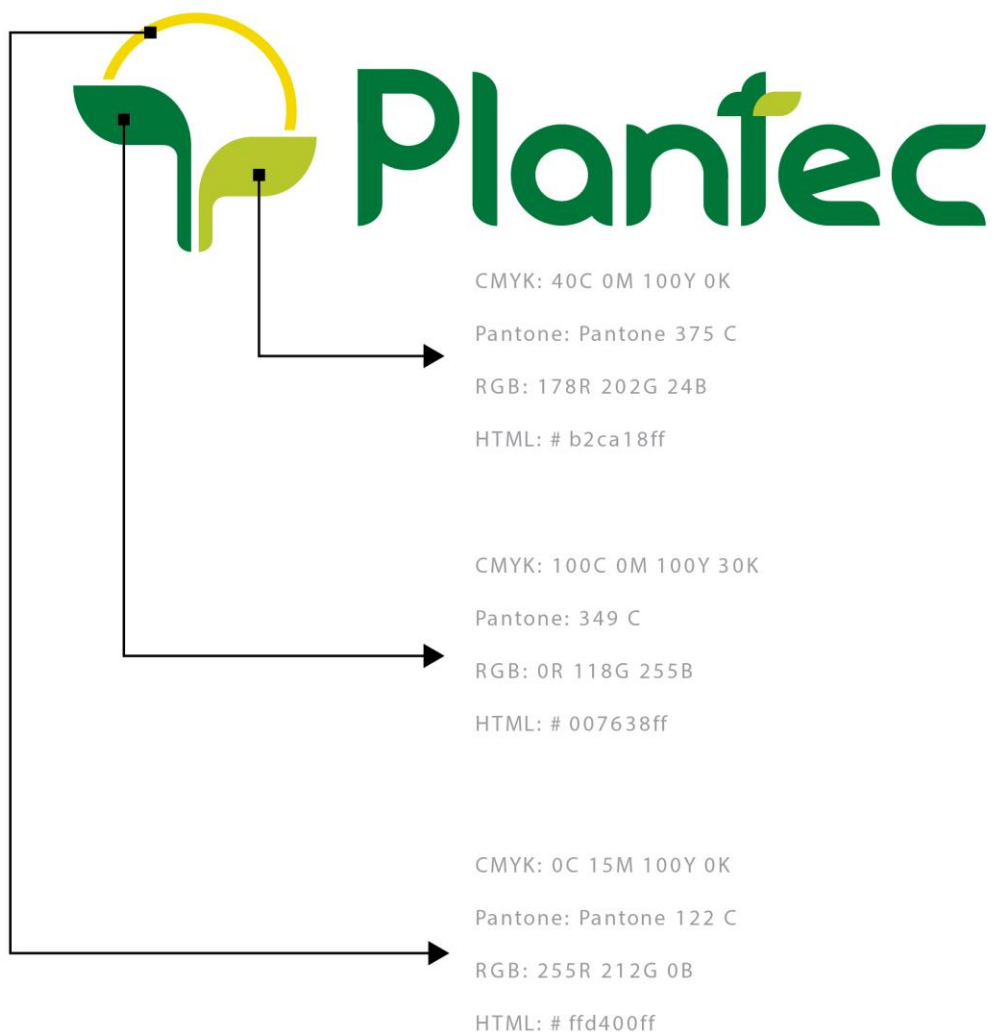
Plantec

CMYK: 40C 0M 100Y 0K

Pantone: Pantone 375 C

RGB: 178R 202G 24B

HTML: # b2ca18ff

CMYK: 100C 0M 100Y 30K

Pantone: 349 C

RGB: 0R 118G 255B

HTML: # 007638ff

CMYK: 0C 15M 100Y 0K

Pantone: Pantone 122 C

RGB: 255R 212G 0B

HTML: # ffd400ff